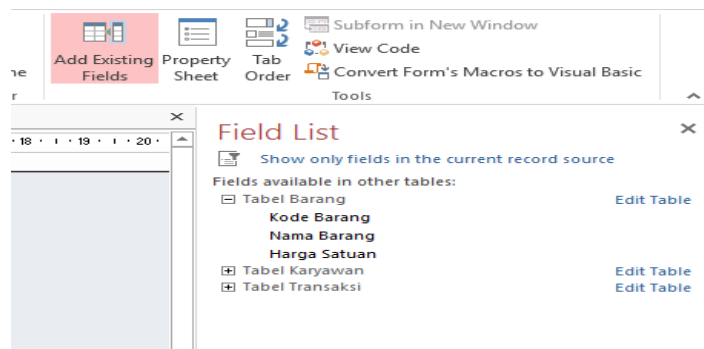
ne
r

Add Existing Fields

Property Sheet

Tab Order

Subform in New Window
View Code
Convert Form's Macros to Visual Basic

Tools

· 18 · ı · 19 · ı · 20 ·

Field List

Show only fields in the current record source

Fields available in other tables:

⊟ Tabel Barang	Edit Table
Kode Barang
Nama Barang
Harga Satuan
⊞ Tabel Karyawan	Edit Table
⊞ Tabel Transaksi	Edit Table